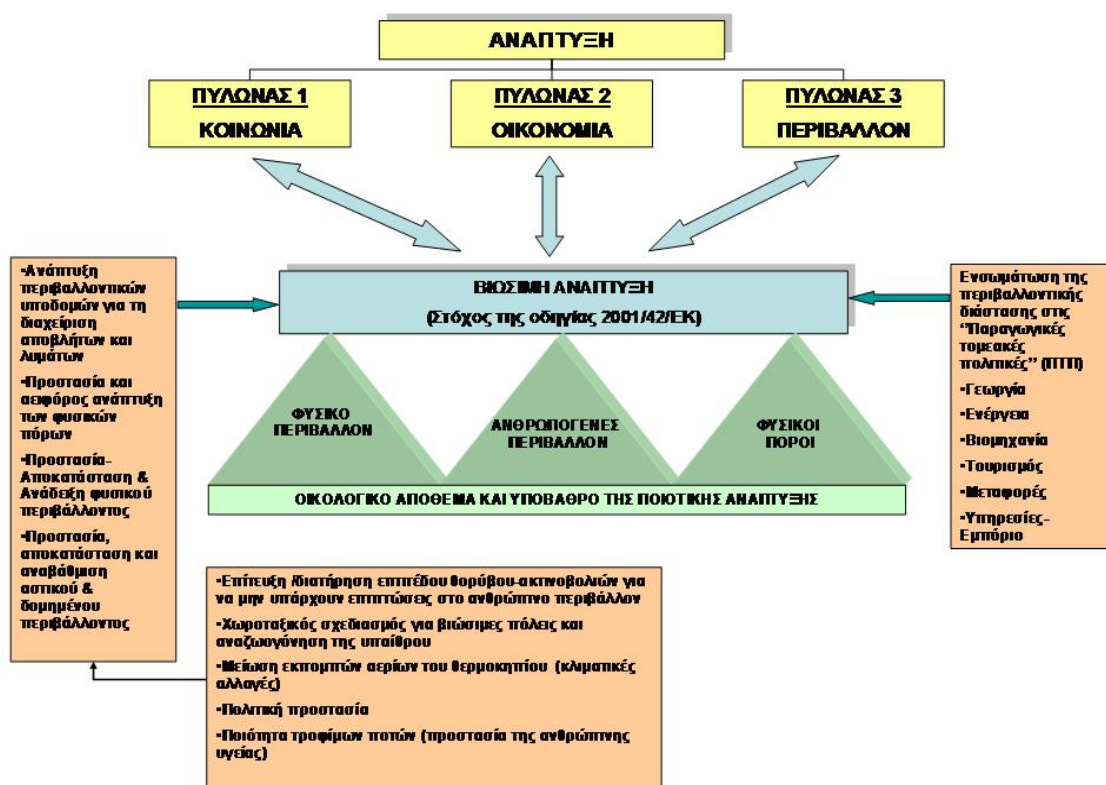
ΑΝΑΠΤΥΞΗ

ΠΥΛΩΝΑΣ 1
ΚΟΙΝΩΝΙΑ

ΠΥΛΩΝΑΣ 2
ΟΙΚΟΝΟΜΙΑ

ΠΥΛΩΝΑΣ 3
ΠΕΡΙΒΑΛΛΟΝ

•Ανάπτυξη περιβαλλοντικών υποδομών για τη διαχείριση αποβλήτων και λυμάτων

•Προστασία και αειφόρος ανάπτυξη των φυσικών πόρων

•Προστασία-Αποκατάσταση & Ανάδειξη φυσικού περιβάλλοντος

•Προστασία, αποκατάσταση και αναβάθμιση αστικού & δομημένου περιβάλλοντος

ΒΙΩΣΙΜΗ ΑΝΑΠΤΥΞΗ
(Στόχος της οδηγίας 2001/42/ΕΚ)

Ενσωμάτωση της περιβαλλοντικής διάστασης στις "Παραγωγικές τομεακές πολιτικές" (ΠΤΠ)

•Γεωργία

•Ενέργεια

•Βιομηχανία

•Τουρισμός

•Μεταφορές

•Υπηρεσίες-Εμπόριο

ΦΥΣΙΚΟ ΠΕΡΙΒΑΛΛΟΝ

ΑΝΘΡΩΠΟΓΕΝΕΣ ΠΕΡΙΒΑΛΛΟΝ

ΦΥΣΙΚΟΙ ΠΟΡΟΙ

ΟΙΚΟΛΟΓΙΚΟ ΑΠΟΘΕΜΑ ΚΑΙ ΥΠΟΒΑΘΡΟ ΤΗΣ ΠΟΙΟΤΙΚΗΣ ΑΝΑΠΤΥΞΗΣ

•Επίτευξη /διατήρηση επιπέδου θορύβου-ακτινοβολιών για να μην υπάρχουν επιπτώσεις στο ανθρώπινο περιβάλλον

•Χωροταξικός σχεδιασμός για βιώσιμες πόλεις και αναζωογόνηση της υπαίθρου

•Μείωση εκπομπών αερίων του θερμοκηπίου (κλιματικές αλλαγές)

•Πολιτική προστασία

•Ποιότητα τροφίμων ποτών (προστασία της ανθρώπινης υγείας)